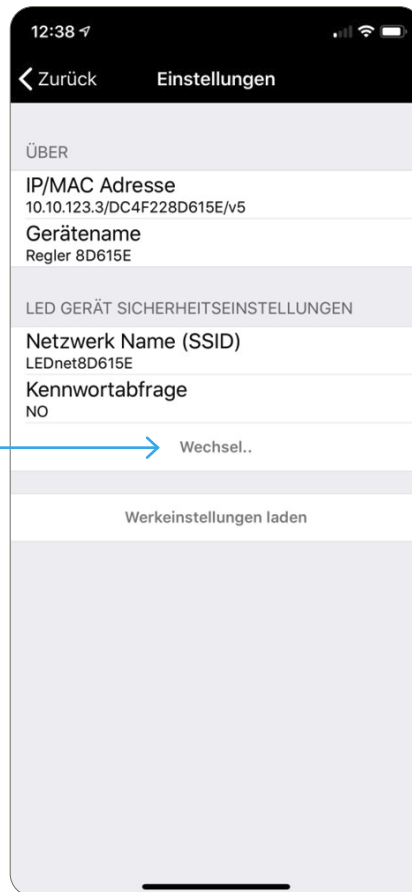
12:38

Zurück Einstellungen

ÜBER

IP/MAC Adresse
10.10.123.3/DC4F228D615E/v5

Gerätename
Regler 8D615E

LED GERÄT SICHERHEITSEINSTELLUNGEN

Netzwerk Name (SSID)
LEDnet8D615E

Kennwortabfrage
NO

Wechsel..

Werkeinstellungen laden